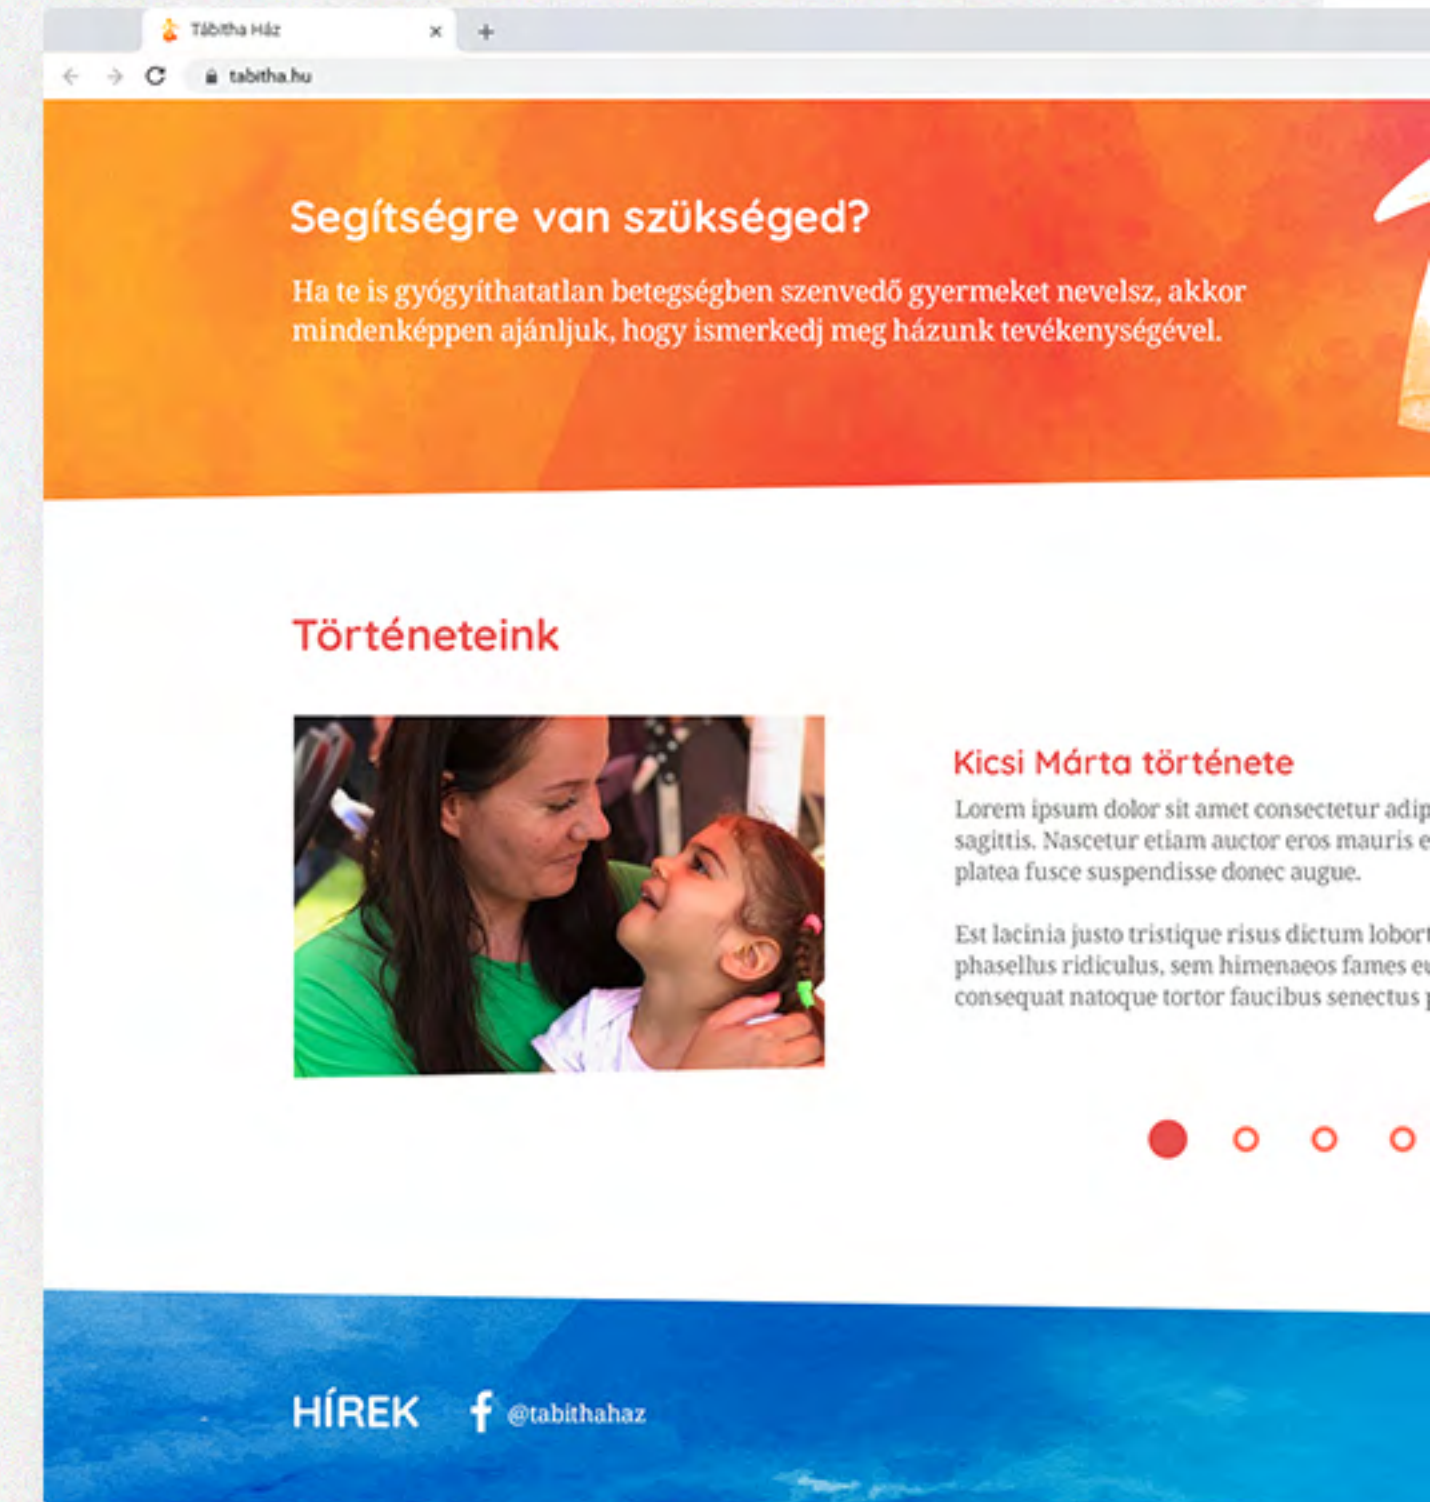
Tábitha Ház
×
+
tabitha.hu

Segítségre van szükséged?

Ha te is gyógyíthatatlan betegségben szenvedő gyermeket nevelsz, akkor mindenképpen ajánljuk, hogy ismerkedj meg házunk tevékenységével.

Történeteink

Kicsi Márta története

Lorem ipsum dolor sit amet consectetur adip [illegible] sagittis. Nascetur etiam auctor eros mauris e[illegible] platea fusce suspendisse donec augue.

Est lacinia justo tristique risus dictum lobort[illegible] phasellus ridiculus, sem himenaeos fames eu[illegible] consequat natoque tortor faucibus senectus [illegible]

HÍREK

@tabithahaz